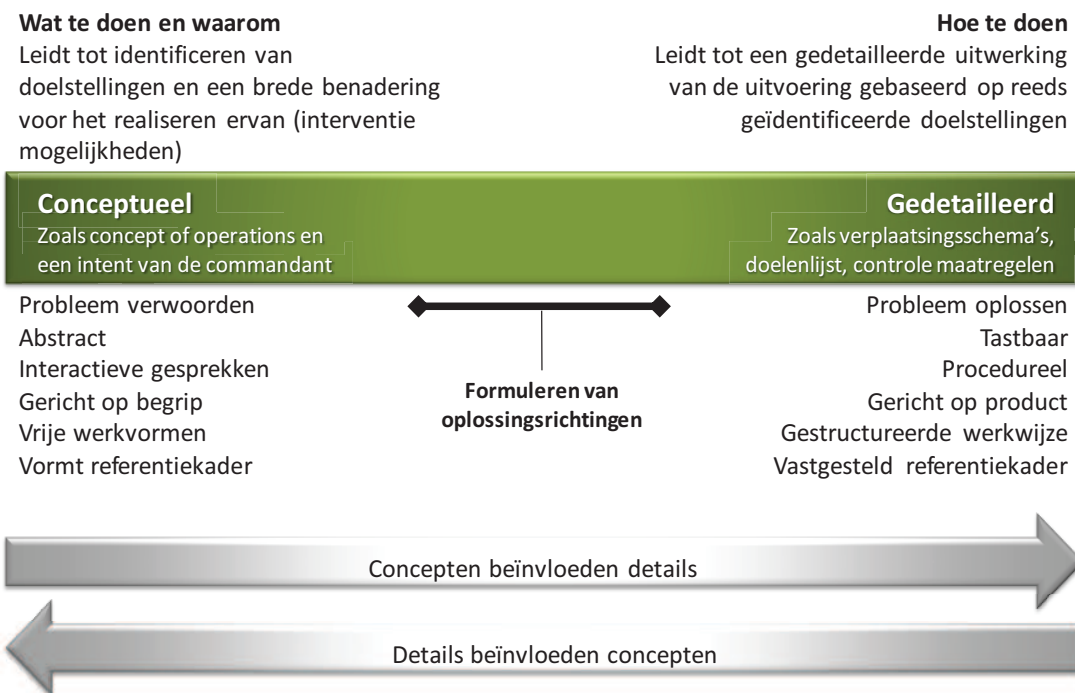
**Wat te doen en waarom**
Leidt tot identificeren van doelstellingen en een brede benadering voor het realiseren ervan (interventie mogelijkheden)

**Hoe te doen**
Leidt tot een gedetailleerde uitwerking van de uitvoering gebaseerd op reeds geïdentificeerde doelstellingen

**Conceptueel**
Zoals concept of operations en een intent van de commandant

**Gedetailleerd**
Zoals verplaatsingsschema's, doelenlijst, controle maatregelen

Probleem verwoorden
Abstract
Interactieve gesprekken
Gericht op begrip
Vrije werkvormen
Vormt referentiekader

**Formuleren van oplossingsrichtingen**

Probleem oplossen
Tastbaar
Procedureel
Gericht op product
Gestructureerde werkwijze
Vastgesteld referentiekader

Concepten beïnvloeden details

Details beïnvloeden concepten